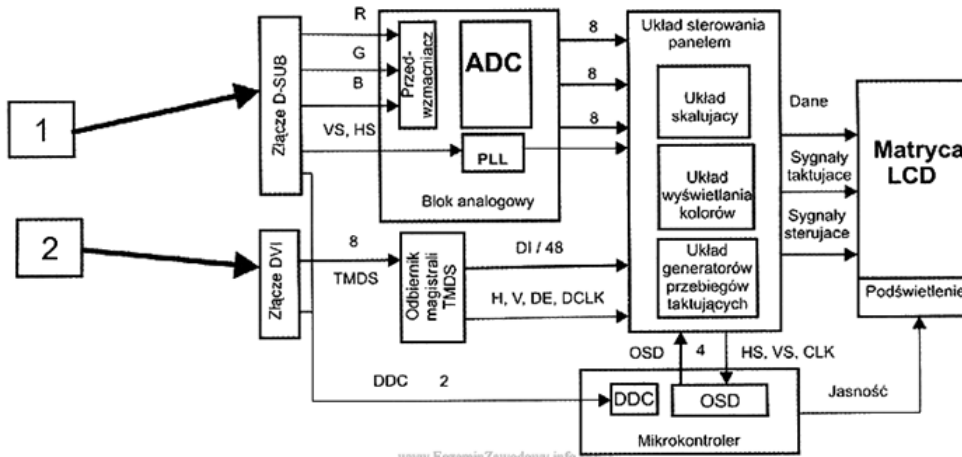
1

2

Złącze D-SUB

Złącze DVI

R
G
B
VS, HS

Przed-wzmacniacz

ADC

PLL

Blok analogowy

8
8
8

8
TMDS

Odbiornik magistrali TMDS

DI / 48

H, V, DE, DCLK

DDC 2

Układ sterowania panelem

Układ skalujacy

Układ wyświetlania kolorów

Układ generatorów przebiegów taktujących

Dane

Sygnały taktujace

Sygnały sterujace

Matryca LCD

Podświetlenie

OSD
4
HS, VS, CLK

DDC
OSD

Mikrokontroler

Jasność

www.EgzaminZawodowy.info